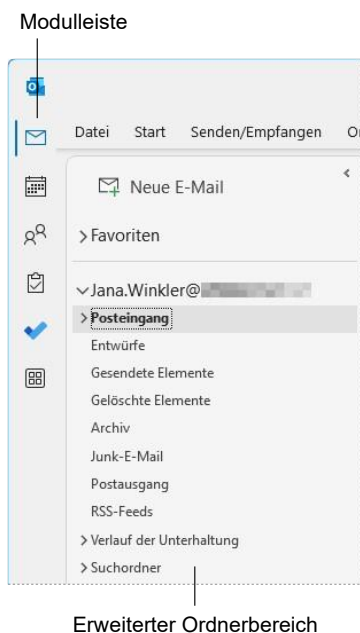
Modulleiste

Datei Start Senden/Empfangen O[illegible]

Neue E-Mail

> Favoriten

Jana.Winkler@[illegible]

> Posteingang

Entwürfe

Gesendete Elemente

Gelöschte Elemente

Archiv

Junk-E-Mail

Postausgang

RSS-Feeds

> Verlauf der Unterhaltung

> Suchordner

Erweiterter Ordnerbereich